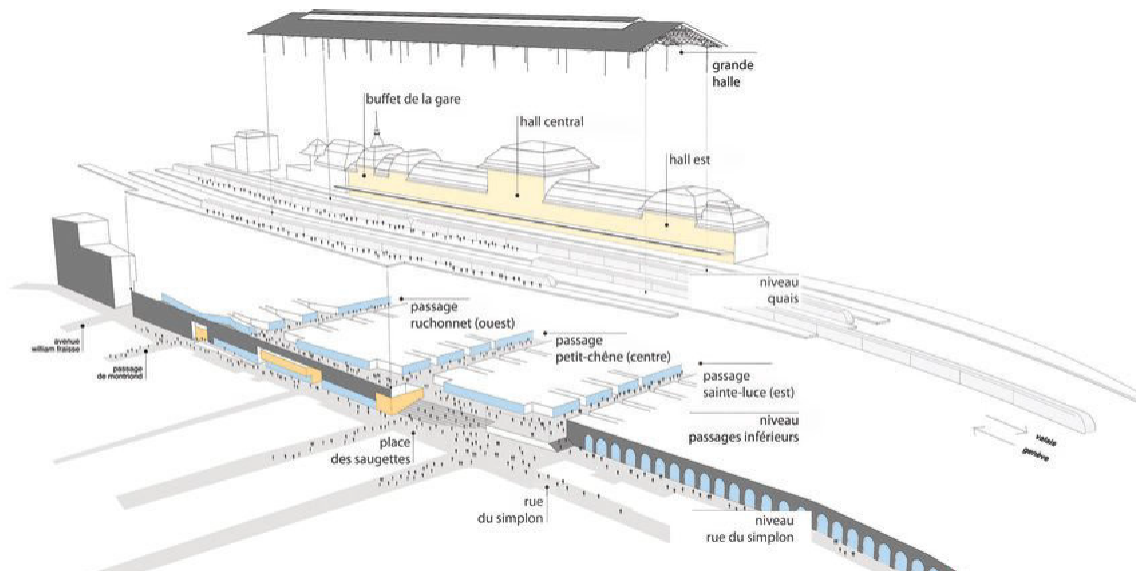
grande halle

buffet de la gare

hall central

hall est

niveau quais

passage ruchonnet (ouest)

passage petit-chêne (centre)

passage sainte-luce (est)

avenue william fraisse

passage de montriond

niveau passages inférieurs

place des saugettes

rue du simplon

niveau rue du simplon

valais

genève